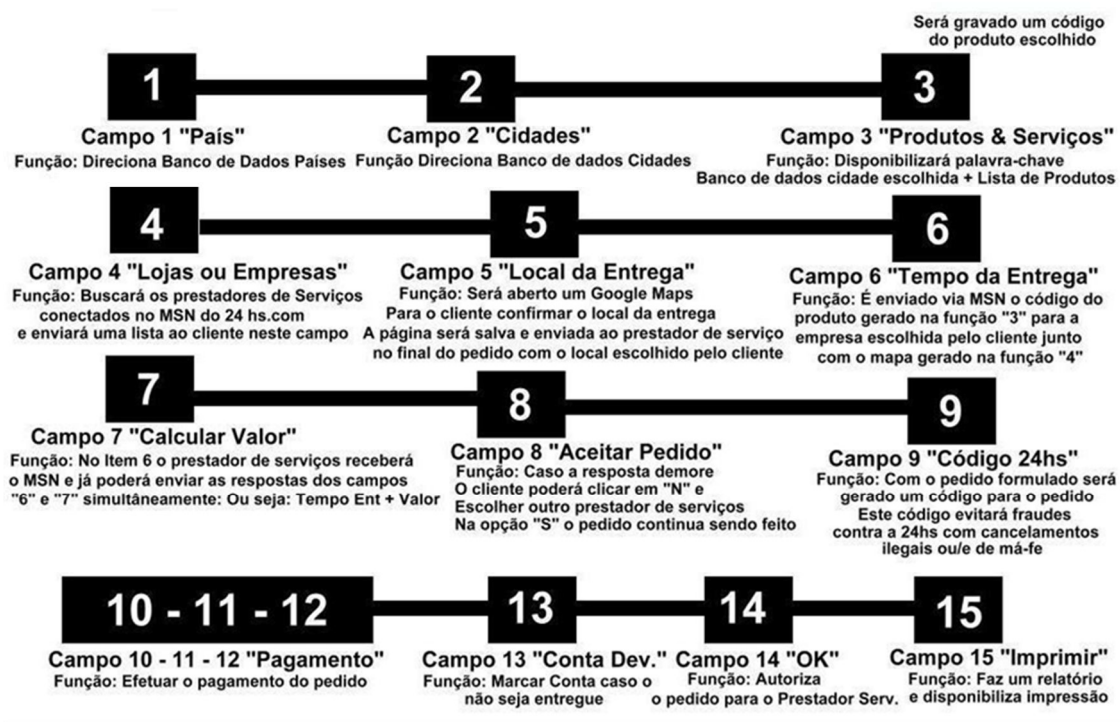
Será gravado um código do produto escolhido

1

2

3

Campo 1 "País"
Função: Direciona Banco de Dados Países

Campo 2 "Cidades"
Função Direciona Banco de dados Cidades

Campo 3 "Produtos & Serviços"
Função: Disponibilizará palavra-chave
Banco de dados cidade escolhida + Lista de Produtos

4

5

6

Campo 4 "Lojas ou Empresas"
Função: Buscará os prestadores de Serviços conectados no MSN do 24 hs.com e enviará uma lista ao cliente neste campo

Campo 5 "Local da Entrega"
Função: Será aberto um Google Maps
Para o cliente confirmar o local da entrega
A página será salva e enviada ao prestador de serviço no final do pedido com o local escolhido pelo cliente

Campo 6 "Tempo da Entrega"
Função: É enviado via MSN o código do produto gerado na função "3" para a empresa escolhida pelo cliente junto com o mapa gerado na função "4"

7

8

9

Campo 7 "Calcular Valor"
Função: No Item 6 o prestador de serviços receberá o MSN e já poderá enviar as respostas dos campos "6" e "7" simultâneamente: Ou seja: Tempo Ent + Valor

Campo 8 "Aceitar Pedido"
Função: Caso a resposta demore
O cliente poderá clicar em "N" e
Escolher outro prestador de serviços
Na opção "S" o pedido continua sendo feito

Campo 9 "Código 24hs"
Função: Com o pedido formulado será gerado um código para o pedido
Este código evitará fraudes contra a 24hs com cancelamentos ilegais ou/e de má-fe

10 - 11 - 12

13

14

15

Campo 10 - 11 - 12 "Pagamento"
Função: Efetuar o pagamento do pedido

Campo 13 "Conta Dev."
Função: Marcar Conta caso o não seja entregue

Campo 14 "OK"
Função: Autoriza o pedido para o Prestador Serv.

Campo 15 "Imprimir"
Função: Faz um relatório e disponibiliza impressão